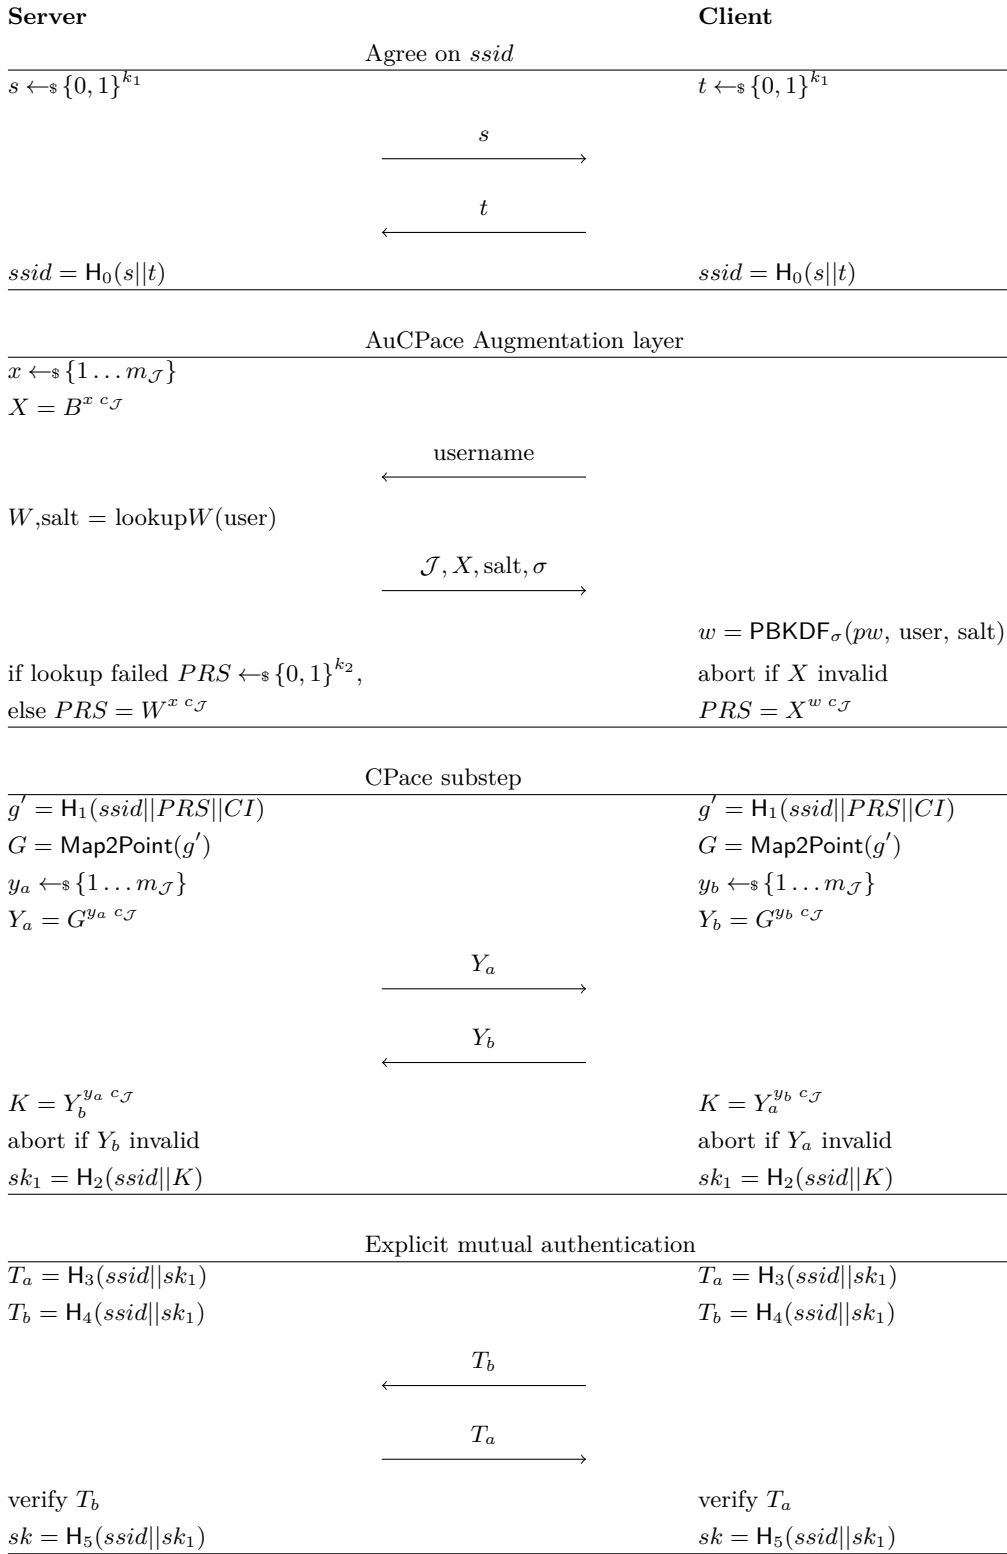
**Server** **Client**

Agree on $ssid$

$s \leftarrow_{\$} \{0,1\}^{k_1}$ $t \leftarrow_{\$} \{0,1\}^{k_1}$

$s$

$t$

$ssid = \mathsf{H}_0(s||t)$ $ssid = \mathsf{H}_0(s||t)$

AuCPace Augmentation layer

$x \leftarrow_{\$} \{1 \ldots m_{\mathcal{J}}\}$

$X = B^{x\ c_{\mathcal{J}}}$

username

$W$,salt = lookup$W$(user)

$\mathcal{J}, X, \text{salt}, \sigma$

$w = \mathsf{PBKDF}_{\sigma}(pw, \text{ user, salt})$

if lookup failed $PRS \leftarrow_{\$} \{0,1\}^{k_2}$, abort if $X$ invalid

else $PRS = W^{x\ c_{\mathcal{J}}}$ $PRS = X^{w\ c_{\mathcal{J}}}$

CPace substep

$g' = \mathsf{H}_1(ssid||PRS||CI)$ $g' = \mathsf{H}_1(ssid||PRS||CI)$

$G = \mathsf{Map2Point}(g')$ $G = \mathsf{Map2Point}(g')$

$y_a \leftarrow_{\$} \{1 \ldots m_{\mathcal{J}}\}$ $y_b \leftarrow_{\$} \{1 \ldots m_{\mathcal{J}}\}$

$Y_a = G^{y_a\ c_{\mathcal{J}}}$ $Y_b = G^{y_b\ c_{\mathcal{J}}}$

$Y_a$

$Y_b$

$K = Y_b^{y_a\ c_{\mathcal{J}}}$ $K = Y_a^{y_b\ c_{\mathcal{J}}}$

abort if $Y_b$ invalid abort if $Y_a$ invalid

$sk_1 = \mathsf{H}_2(ssid||K)$ $sk_1 = \mathsf{H}_2(ssid||K)$

Explicit mutual authentication

$T_a = \mathsf{H}_3(ssid||sk_1)$ $T_a = \mathsf{H}_3(ssid||sk_1)$

$T_b = \mathsf{H}_4(ssid||sk_1)$ $T_b = \mathsf{H}_4(ssid||sk_1)$

$T_b$

$T_a$

verify $T_b$ verify $T_a$

$sk = \mathsf{H}_5(ssid||sk_1)$ $sk = \mathsf{H}_5(ssid||sk_1)$